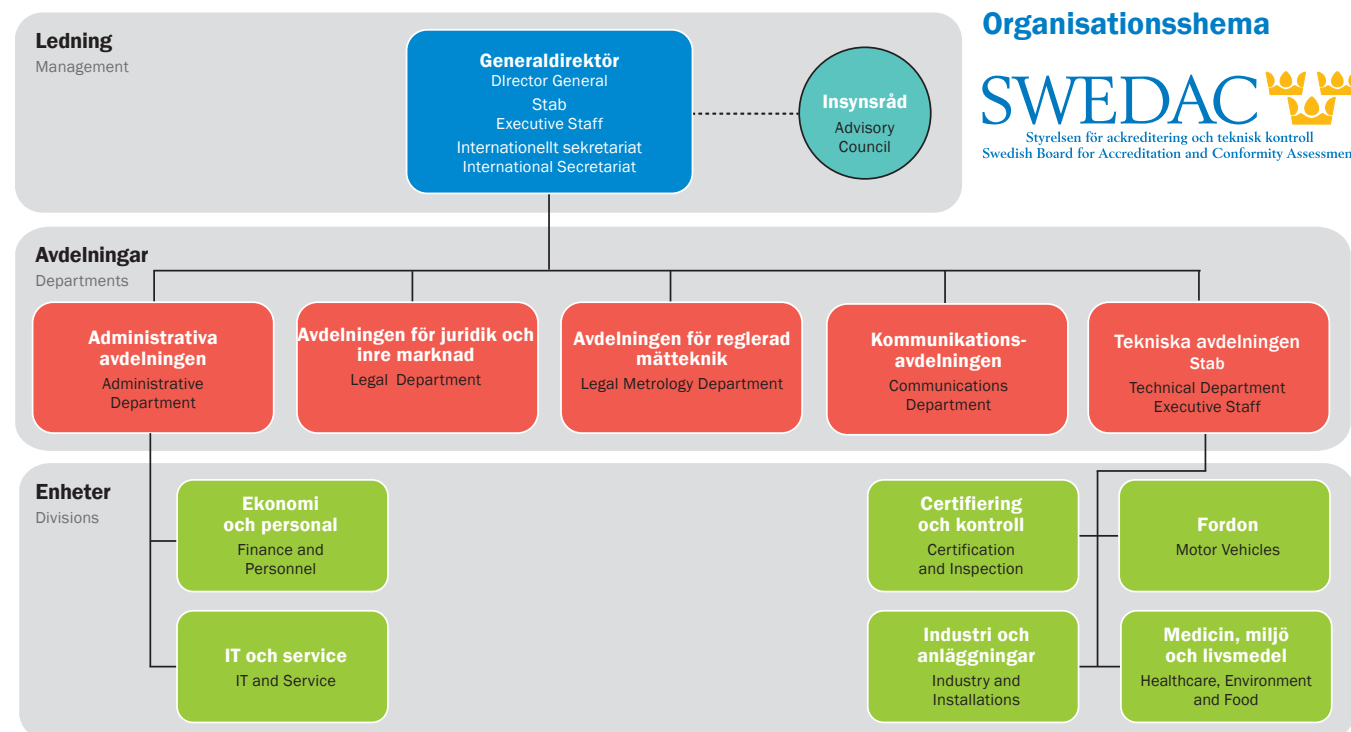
Organisationsshema

SWEDAC
Styrelsen för ackreditering och teknisk kontroll
Swedish Board for Accreditation and Conformity Assessmen

Ledning
Management

Generaldirektör
DIrector General
Stab
Executive Staff
Internationellt sekretariat
International Secretariat

Insynsråd
Advisory Council

Avdelningar
Departments

Administrativa avdelningen
Administrative Department

Avdelningen för juridik och inre marknad
Legal Department

Avdelningen för reglerad mätteknik
Legal Metrology Department

Kommunikationsavdelningen
Communications Department

Tekniska avdelningen
Stab
Technical Department
Executive Staff

Enheter
Divisions

Ekonomi och personal
Finance and Personnel

IT och service
IT and Service

Certifiering och kontroll
Certification and Inspection

Fordon
Motor Vehicles

Industri och anläggningar
Industry and Installations

Medicin, miljö och livsmedel
Healthcare, Environment and Food